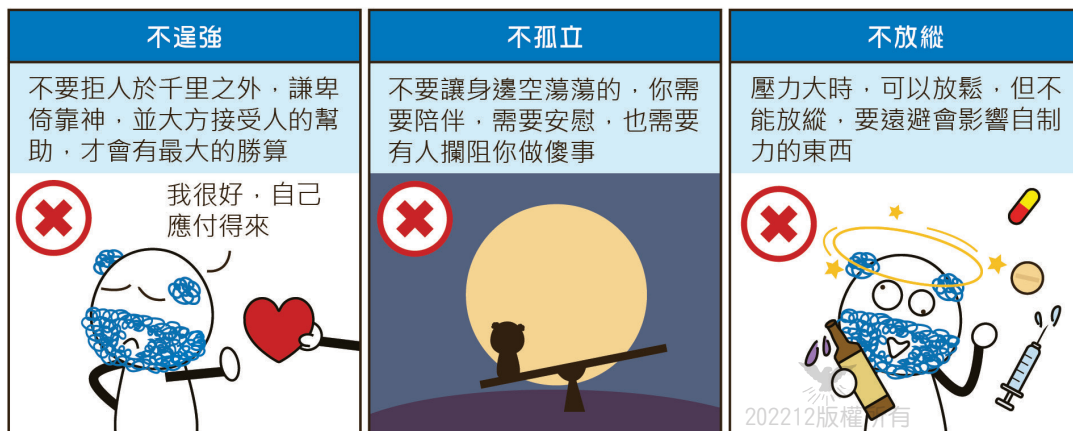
不逞強

不要拒人於千里之外，謙卑倚靠神，並大方接受人的幫助，才會有最大的勝算

我很好，自己應付得來

不孤立

不要讓身邊空蕩蕩的，你需要陪伴，需要安慰，也需要有人攔阻你做傻事

不放縱

壓力大時，可以放鬆，但不能放縱，要遠避會影響自制力的東西

202212版權所有